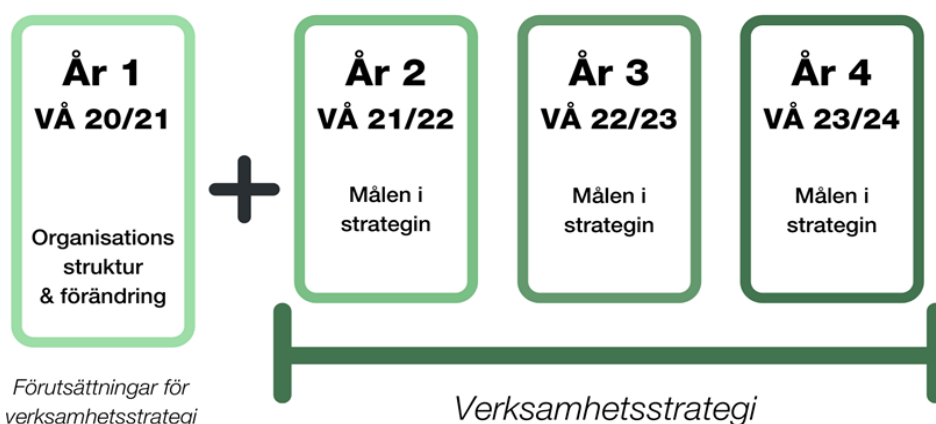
År 1
VÅ 20/21

Organisations struktur & förändring

Förutsättningar för verksamhetsstrategi

År 2
VÅ 21/22

Målen i strategin

År 3
VÅ 22/23

Målen i strategin

År 4
VÅ 23/24

Målen i strategin

Verksamhetsstrategi